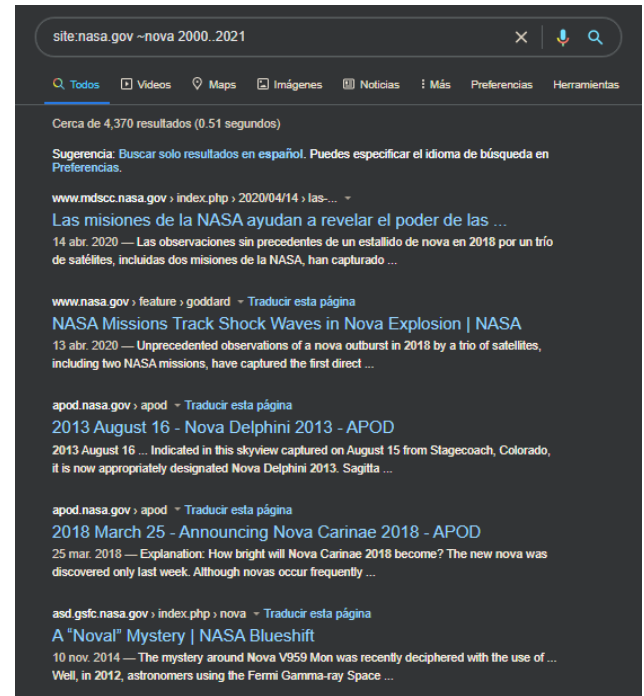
site:nasa.gov ~nova 2000..2021

Todos Videos Maps Imágenes Noticias Más Preferencias Herramientas

Cerca de 4,370 resultados (0.51 segundos)

Sugerencia: Buscar solo resultados en español. Puedes especificar el idioma de búsqueda en Preferencias.

www.mdscc.nasa.gov › index.php › 2020/04/14 › las-...

Las misiones de la NASA ayudan a revelar el poder de las ...

14 abr. 2020 — Las observaciones sin precedentes de un estallido de nova en 2018 por un trío de satélites, incluidas dos misiones de la NASA, han capturado ...

www.nasa.gov › feature › goddard Traducir esta página

NASA Missions Track Shock Waves in Nova Explosion | NASA

13 abr. 2020 — Unprecedented observations of a nova outburst in 2018 by a trio of satellites, including two NASA missions, have captured the first direct ...

apod.nasa.gov › apod Traducir esta página

2013 August 16 - Nova Delphini 2013 - APOD

2013 August 16 ... Indicated in this skyview captured on August 15 from Stagecoach, Colorado, it is now appropriately designated Nova Delphini 2013. Sagitta ...

apod.nasa.gov › apod Traducir esta página

2018 March 25 - Announcing Nova Carinae 2018 - APOD

25 mar. 2018 — Explanation: How bright will Nova Carinae 2018 become? The new nova was discovered only last week. Although novas occur frequently ...

asd.gsfc.nasa.gov › index.php › nova Traducir esta página

A "Noval" Mystery | NASA Blueshift

10 nov. 2014 — The mystery around Nova V959 Mon was recently deciphered with the use of ... Well, in 2012, astronomers using the Fermi Gamma-ray Space ...